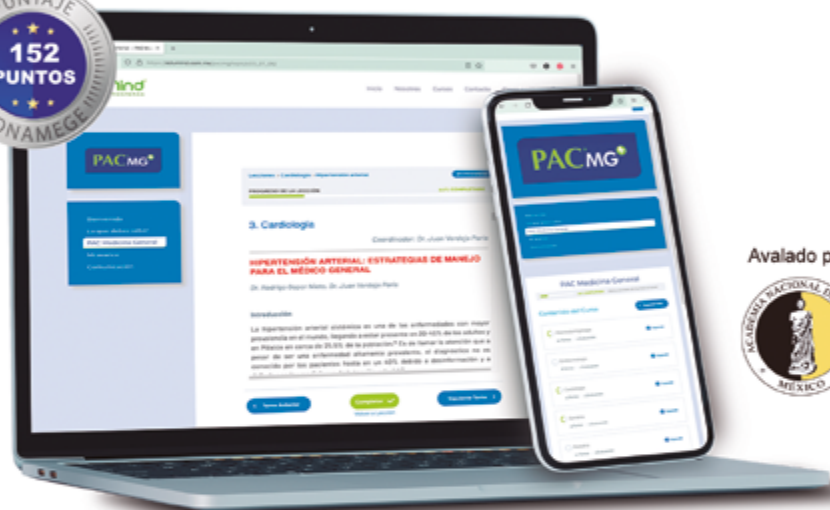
UNTAJE
152
PUNTOS
ONAMEGE

PAC MG

3. Cardiología

Coordinador: Dr. Juan Verdejo Paris

HIPERTENSIÓN ARTERIAL: ESTRATEGIAS DE MANEJO PARA EL MÉDICO GENERAL

Introducción

PAC MG

PAC Medicina General

Avalado p

ACADEMIA NACIONAL DE
MÉXICO